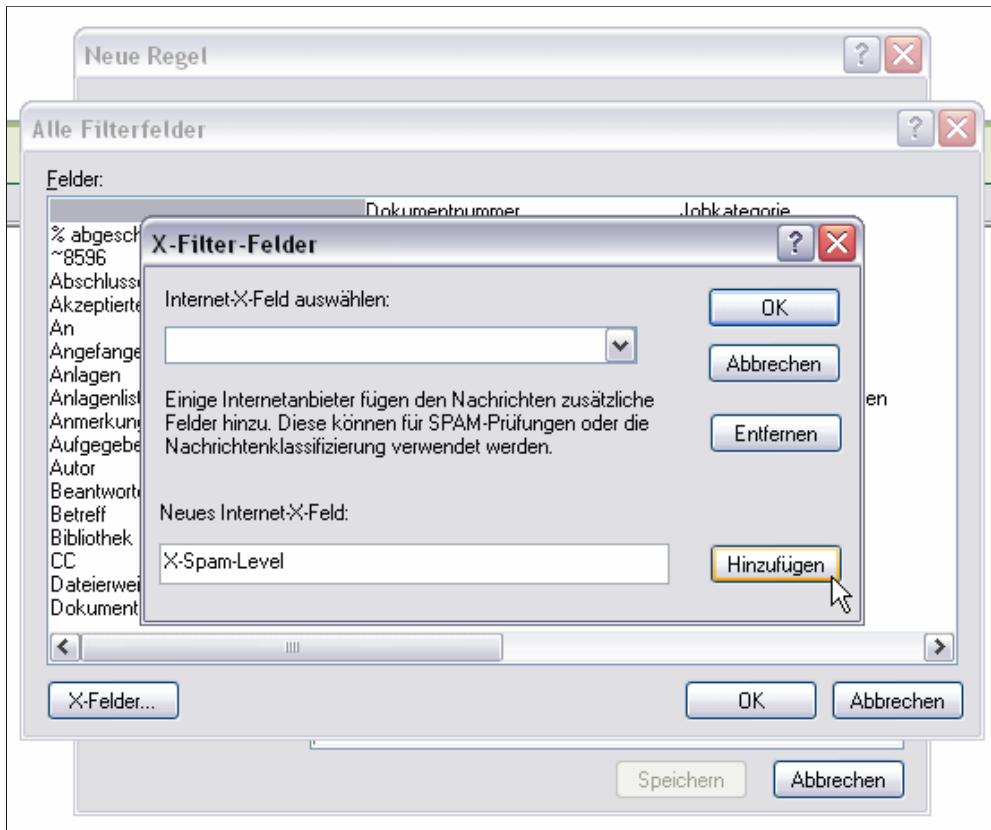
Neue Regel

Alle Filterfelder

Felder:

Dokumentnummer

Jobkategorie

% abgesch
~8596
Abschluss
Akzeptierte
An
Angefange
Anlagen
Anlagenlist
Anmerkung
Aufgegebe
Autor
Beantworte
Betreff
Bibliothek
CC
Dateierwei
Dokument

en

X-Filter-Felder

Internet-X-Feld auswählen:

OK

Abbrechen

Einige Internetanbieter fügen den Nachrichten zusätzliche Felder hinzu. Diese können für SPAM-Prüfungen oder die Nachrichtenklassifizierung verwendet werden.

Entfernen

Neues Internet-X-Feld:

X-Spam-Level

Hinzufügen

X-Felder...

OK

Abbrechen

Speichern

Abbrechen